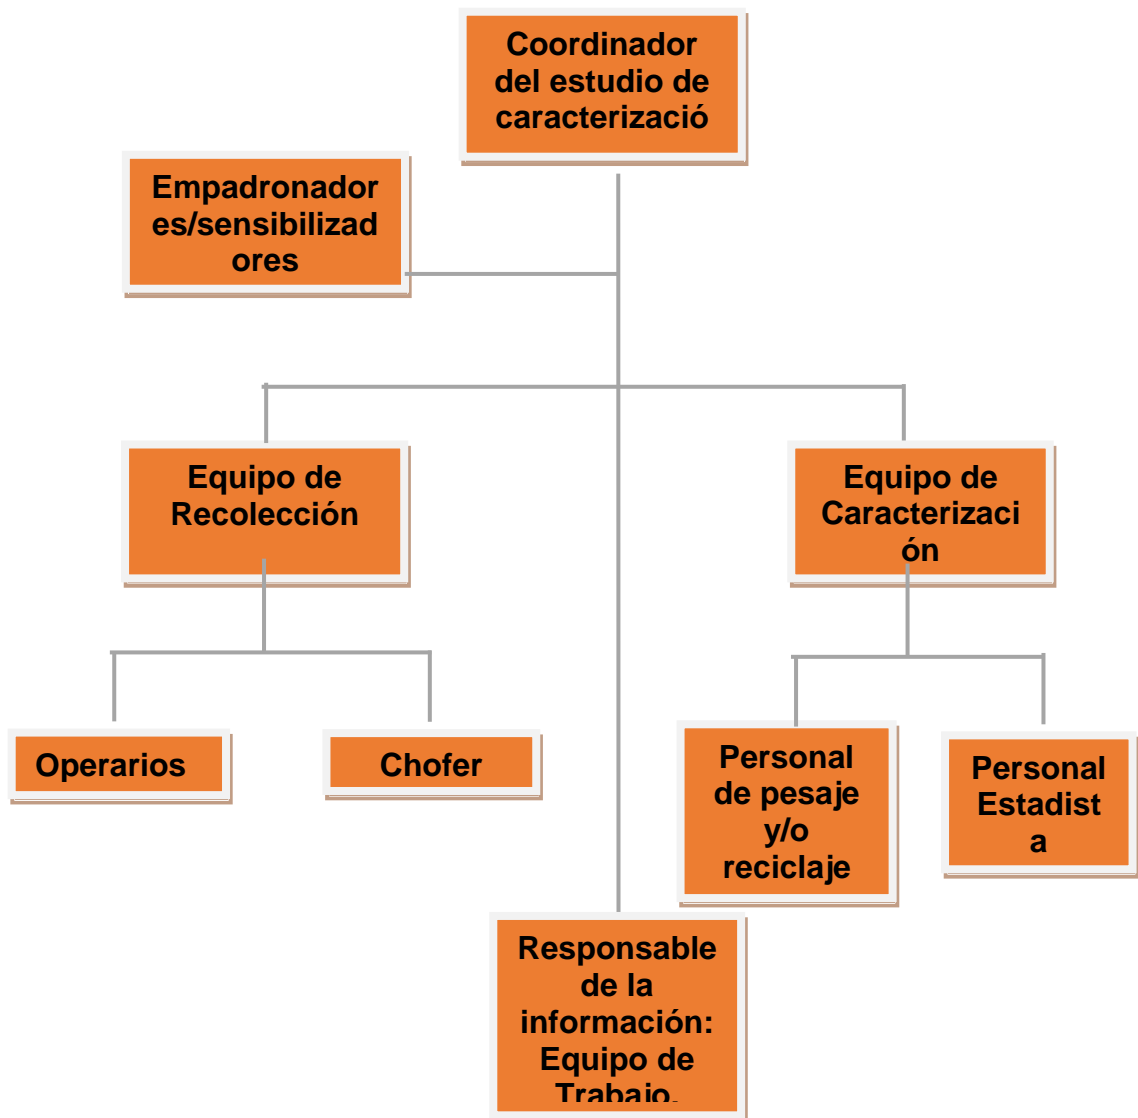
Coordinador del estudio de caracterizació

Empadronadores/sensibilizadores

Equipo de Recolección

Equipo de Caracterización

Operarios

Chofer

Personal de pesaje y/o reciclaje

Personal Estadista

Responsable de la información: Equipo de Trabajo.